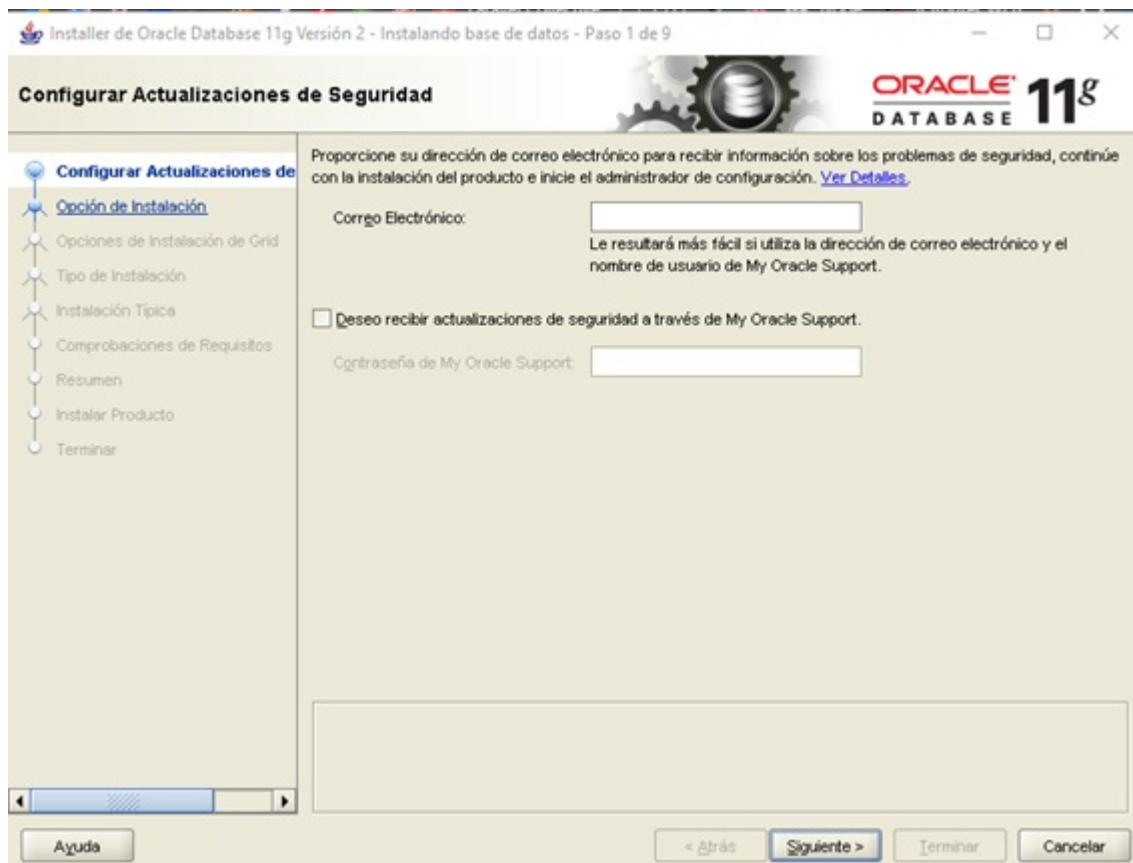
Installer de Oracle Database 11g Versión 2 - Instalando base de datos - Paso 1 de 9

Configurar Actualizaciones de Seguridad

ORACLE DATABASE 11g

Configurar Actualizaciones de
Opción de Instalación
Opciones de Instalación de Grid
Tipo de Instalación
Instalación Típica
Comprobaciones de Requisitos
Resumen
Instalar Producto
Terminar

Proporcione su dirección de correo electrónico para recibir información sobre los problemas de seguridad, continúe con la instalación del producto e inicie el administrador de configuración. Ver Detalles.

Correo Electrónico:

Le resultará más fácil si utiliza la dirección de correo electrónico y el nombre de usuario de My Oracle Support.

Deseo recibir actualizaciones de seguridad a través de My Oracle Support.

Contraseña de My Oracle Support:

Ayuda

< Atrás

Siguiente >

Terminar

Cancelar